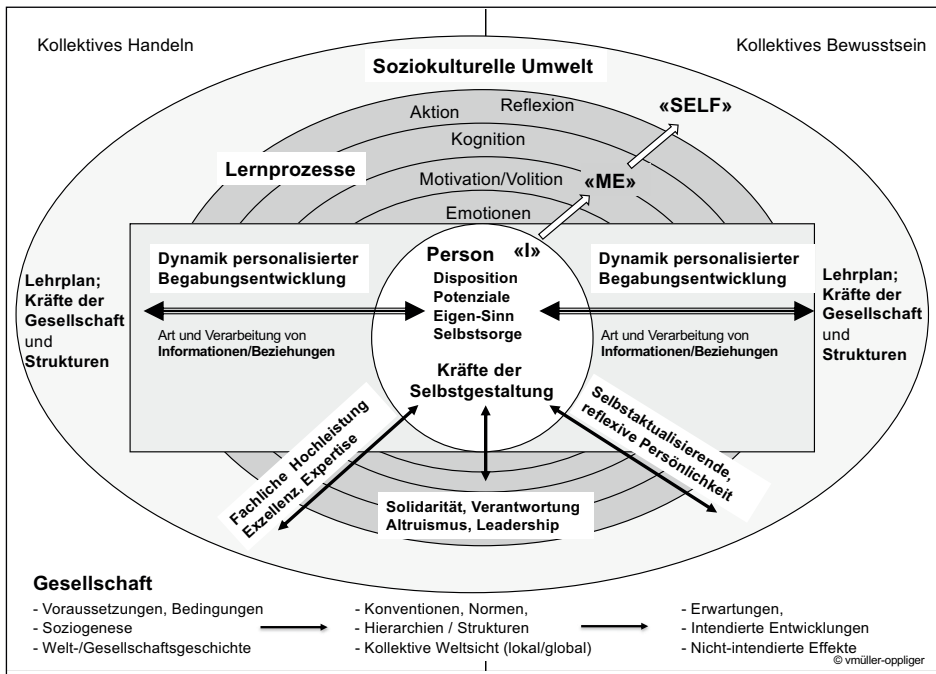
Kollektives Handeln

Kollektives Bewusstsein

Soziokulturelle Umwelt

Aktion

Reflexion

«SELF»

Kognition

Lernprozesse

Motivation/Volition

«ME»

Emotionen

Dynamik personalisierter Begabungsentwicklung

Person «I»
Disposition
Potenziale
Eigen-Sinn
Selbstsorge

Dynamik personalisierter Begabungsentwicklung

Lehrplan; Kräfte der Gesellschaft und Strukturen

Art und Verarbeitung von Informationen/Beziehungen

Art und Verarbeitung von Informationen/Beziehungen

Lehrplan; Kräfte der Gesellschaft und Strukturen

Kräfte der Selbstgestaltung

Fachliche Hochleistung Exzellenz, Expertise

Selbstaktualisierende, reflexive Persönlichkeit

Solidarität, Verantwortung Altruismus, Leadership

Gesellschaft

- Voraussetzungen, Bedingungen
- Soziogenese
- Welt-/Gesellschaftsgeschichte

- Konventionen, Normen,
- Hierarchien / Strukturen
- Kollektive Weltsicht (lokal/global)

- Erwartungen,
- Intendierte Entwicklungen
- Nicht-intendierte Effekte

© vmüller-oppliger